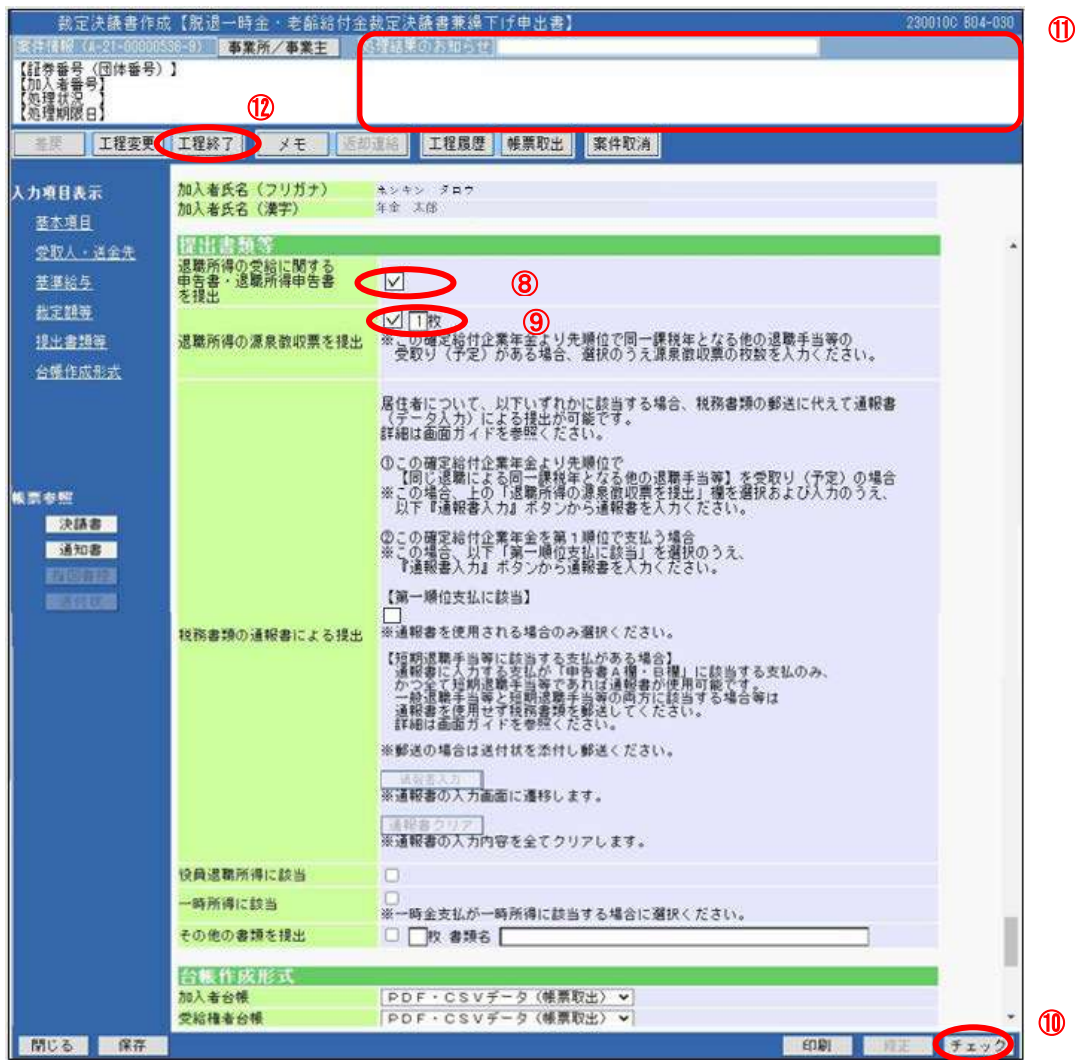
裁定決議書作成【脱退一時金・老齢給付金裁定決議書兼繰下げ申出書】 230010C 804-030

案件情報 (A-21-00000536-9) 事業所／事業主 処理結果のお知らせ

【証券番号（団体番号）】
【加入者番号】
【処理状況】
【処理期限日】

⑪

⑫

差戻 工程変更 工程終了 メモ 添却連絡 工程履歴 帳票取出 案件取消

入力項目表示
基本項目
受取人・送金先
基準給与
裁定額等
提出書類等
台帳作成形式

帳票参照
決議書
通知書
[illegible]
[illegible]

加入者氏名（フリガナ） ネンキン タロウ
加入者氏名（漢字） 年金 太郎

提出書類等

退職所得の受給に関する申告書・退職所得申告書を提出 ☑ ⑧

退職所得の源泉徴収票を提出 ☑ 1 枚 ⑨
※この確定給付企業年金より先順位で同一課税年となる他の退職手当等の受取り（予定）がある場合、選択のうえ源泉徴収票の枚数を入力ください。

税務書類の通報書による提出
居住者について、以下いずれかに該当する場合、税務書類の郵送に代えて通報書（データ入力）による提出が可能です。
詳細は画面ガイドを参照ください。

①この確定給付企業年金より先順位で
【同じ退職による同一課税年となる他の退職手当等】を受取り（予定）の場合
※この場合、上の「退職所得の源泉徴収票を提出」欄を選択および入力のうえ、以下『通報書入力』ボタンから通報書を入力ください。

②この確定給付企業年金を第１順位で支払う場合
※この場合、以下「第一順位支払に該当」を選択のうえ、『通報書入力』ボタンから通報書を入力ください。

【第一順位支払に該当】
□
※通報書を使用される場合のみ選択ください。

【短期退職手当等に該当する支払がある場合】
通報書に入力する支払が「申告書A欄・B欄」に該当する支払のみ、かつ全て短期退職手当等であれば通報書が使用可能です。
一般退職手当等と短期退職手当等の両方に該当する場合等は通報書を使用せず税務書類を郵送してください。
詳細は画面ガイドを参照ください。

※郵送の場合は送付状を添付し郵送ください。

通報書入力
※通報書の入力画面に遷移します。

通報書クリア
※通報書の入力内容を全てクリアします。

役員退職所得に該当 □

一時所得に該当 □
※一時金支払が一時所得に該当する場合に選択ください。

その他の書類を提出 □ 枚 書類名

台帳作成形式
加入者台帳 ＰＤＦ・ＣＳＶデータ（帳票取出）
受給権者台帳 ＰＤＦ・ＣＳＶデータ（帳票取出）

⑩

閉じる 保存 印刷 修正 チェック